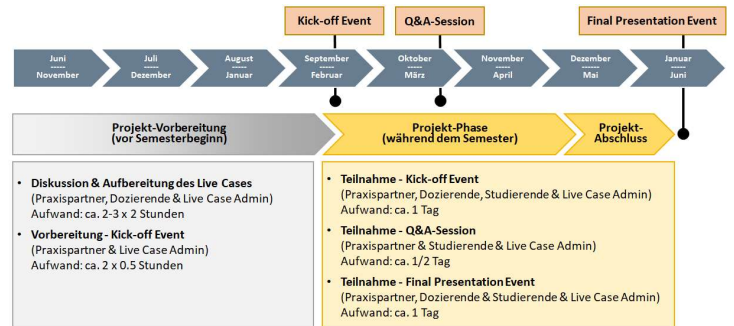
Kick-off Event

Q&A-Session

Final Presentation Event

Juni
-----
November

Juli
-----
Dezember

August
-----
Januar

September
-----
Februar

Oktober
-----
März

November
-----
April

Dezember
-----
Mai

Januar
-----
Juni

Projekt-Vorbereitung
(vor Semesterbeginn)

Projekt-Phase
(während dem Semester)

Projekt-Abschluss

- **Diskussion & Aufbereitung des Live Cases**
(Praxispartner, Dozierende & Live Case Admin)
Aufwand: ca. 2-3 x 2 Stunden
- **Vorbereitung - Kick-off Event**
(Praxispartner & Live Case Admin)
Aufwand: ca. 2 x 0.5 Stunden

- **Teilnahme - Kick-off Event**
(Praxispartner, Dozierende, Studierende & Live Case Admin)
Aufwand: ca. 1 Tag
- **Teilnahme - Q&A-Session**
(Praxispartner & Studierende & Live Case Admin)
Aufwand: ca. 1/2 Tag
- **Teilnahme - Final Presentation Event**
(Praxispartner, Dozierende & Studierende & Live Case Admin)
Aufwand: ca. 1 Tag